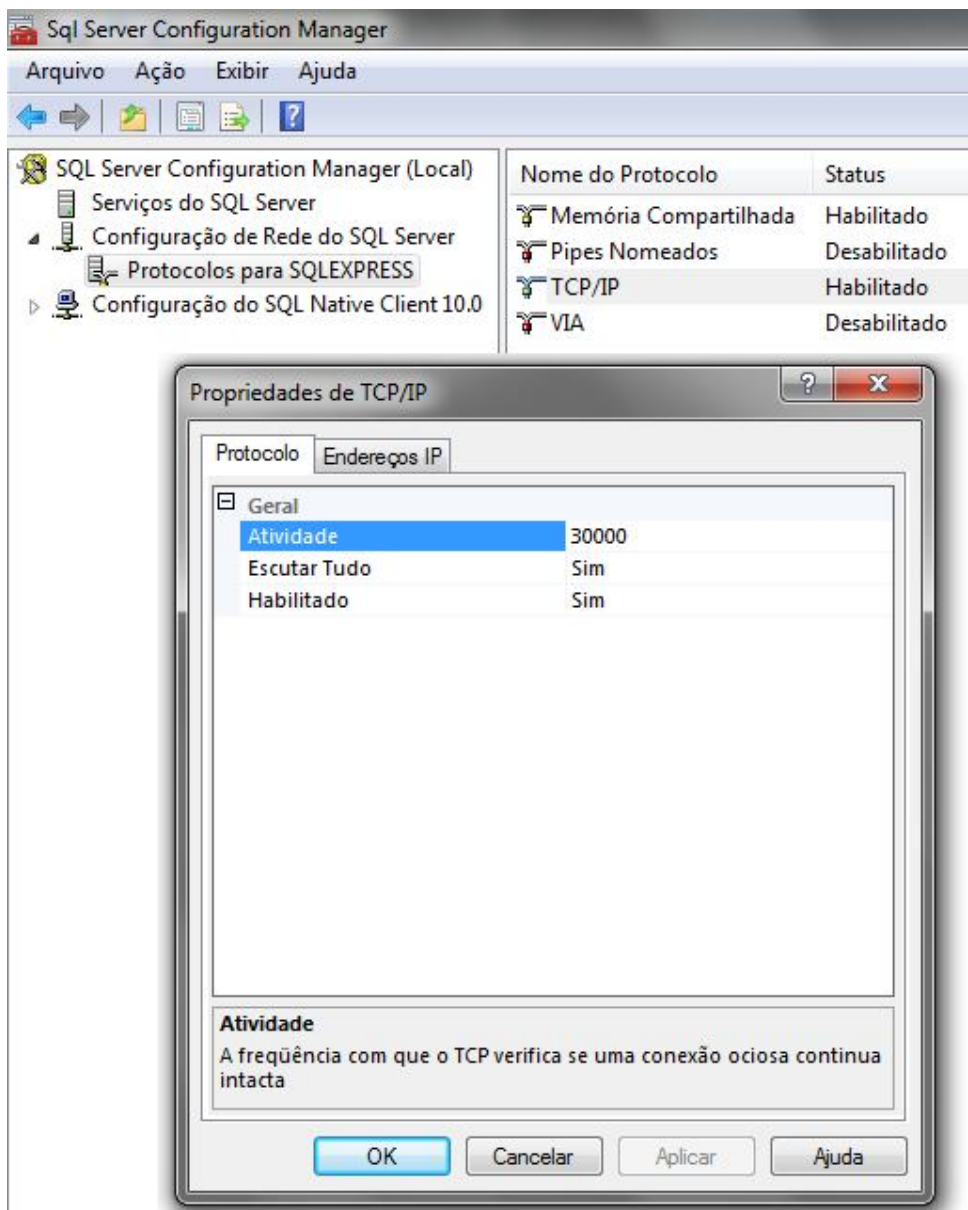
Sql Server Configuration Manager

Arquivo Ação Exibir Ajuda

SQL Server Configuration Manager (Local)
Serviços do SQL Server
Configuração de Rede do SQL Server
Protocolos para SQLEXPRESS
Configuração do SQL Native Client 10.0

| Nome do Protocolo | Status |
|---|---|
| Memória Compartilhada | Habilitado |
| Pipes Nomeados | Desabilitado |
| TCP/IP | Habilitado |
| VIA | Desabilitado |

Propriedades de TCP/IP

Protocolo | Endereços IP

Geral

| | |
|---|---|
| Atividade | 30000 |
| Escutar Tudo | Sim |
| Habilitado | Sim |

Atividade
A freqüência com que o TCP verifica se uma conexão ociosa continua intacta

OK | Cancelar | Aplicar | Ajuda